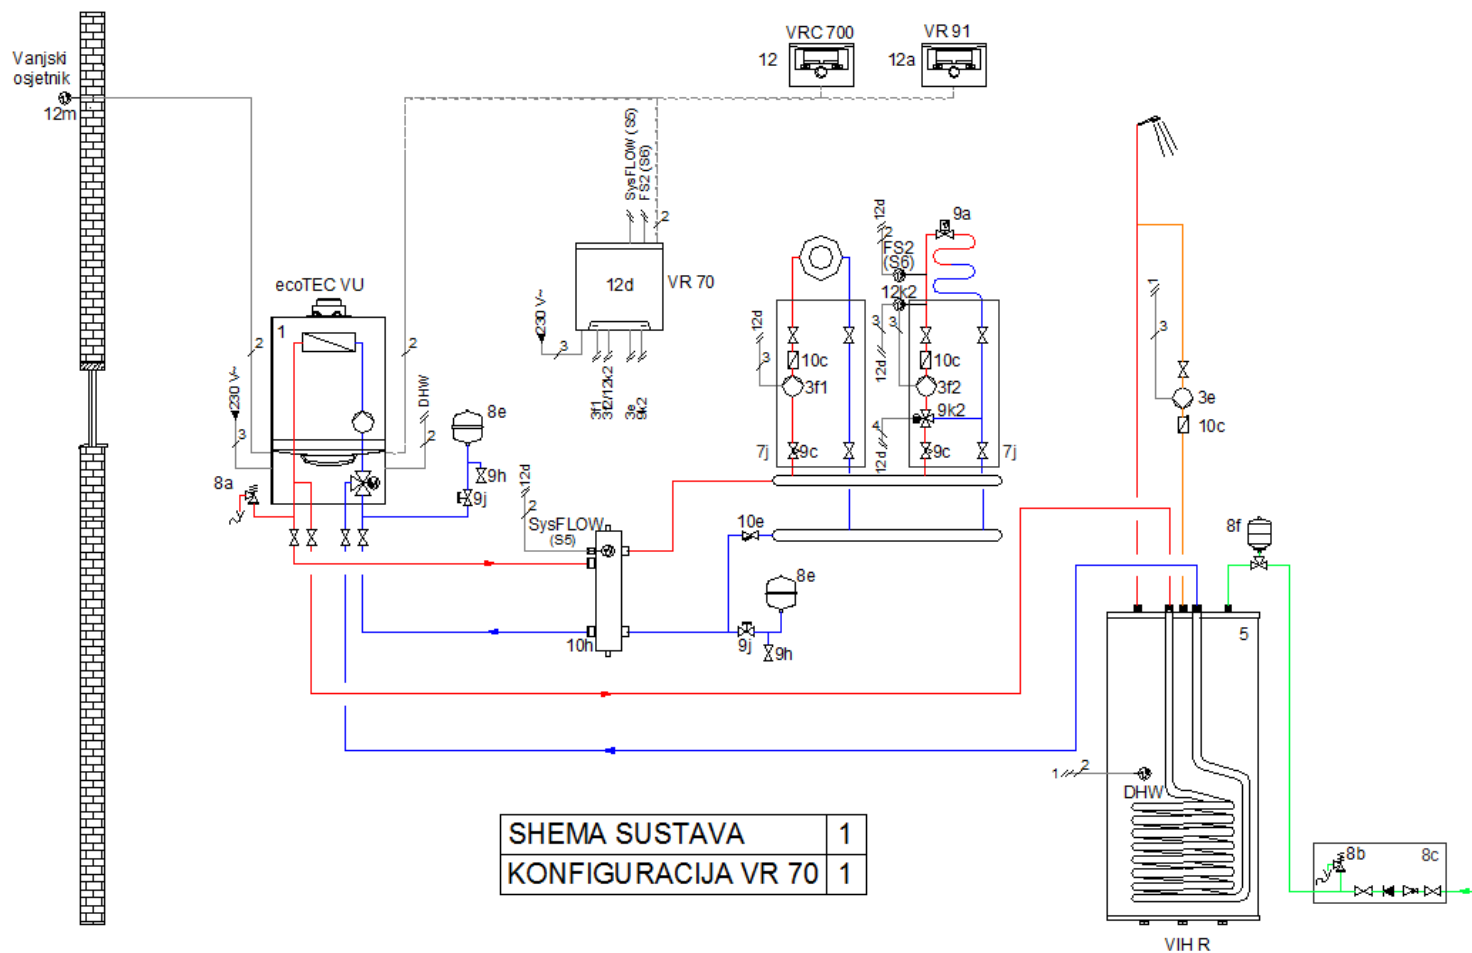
Vanjski osjetnik
12m
VRC 700
12
VR 91
12a
SysFLOW (S5)
FS2 (S6)
2
12d
VR 70
230 V~
3
3f1
3f2/12k2
3e
9k2
ecoTEC VU
1
2
230 V~
3
2
DHW
2
8e
9h
9j
8a
12d
2
SysFLOW (S5)
10h
10e
8e
9j
9h
12d
3
10c
3f1
7j
9c
12d
2
FS2 (S6)
9a
12k2
3
3
12d
10c
3f2
9k2
4
12d
9c
7j
1
3
3e
10c
8f
5
1
2
DHW
8b
8c
VIH R

| SHEMA SUSTAVA | 1 |
|---|---|
| KONFIGURACIJA VR 70 | 1 |